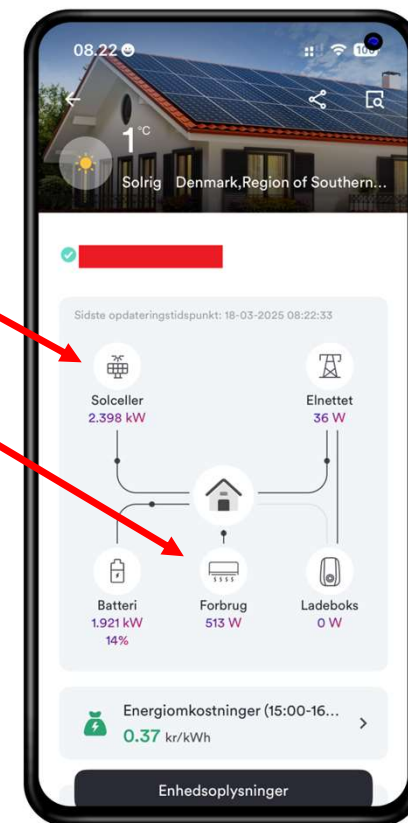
08.22

100

1 °C

Solrig Denmark,Region of Southern...

Sidste opdateringstidspunkt: 18-03-2025 08:22:33

Solceller
2.398 kW

Elnettet
36 W

Batteri
1.921 kW
14%

Forbrug
513 W

Ladeboks
0 W

Energiomkostninger (15:00-16...
0.37 kr/kWh

Enhedsoplysninger